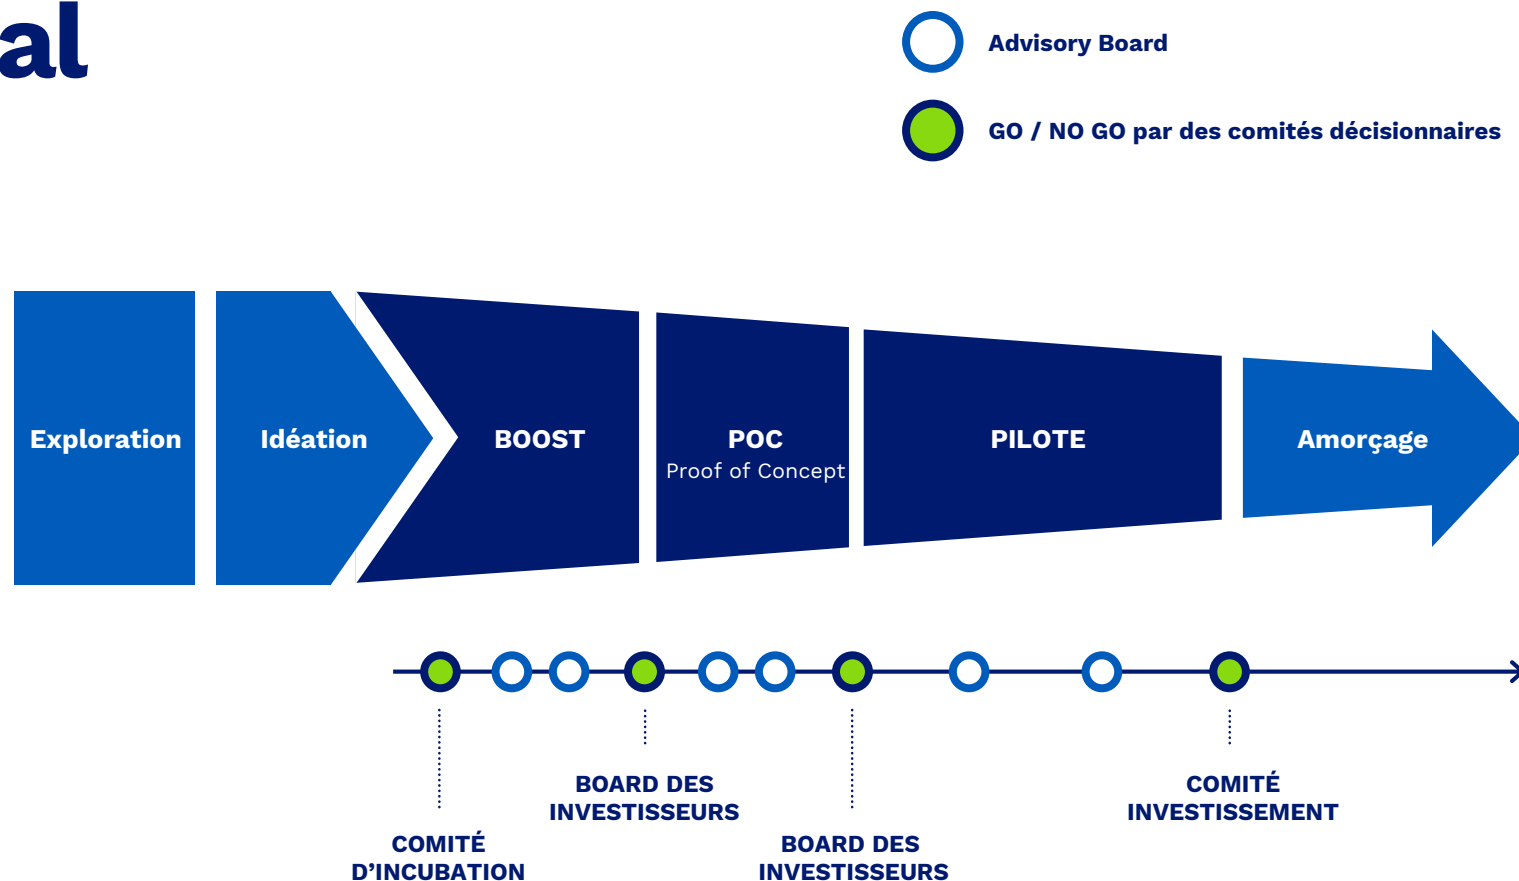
al

Advisory Board

GO / NO GO par des comités décisionnaires

Exploration

Idéation

BOOST

POC
Proof of Concept

PILOTE

Amorçage

BOARD DES INVESTISSEURS

COMITÉ INVESTISSEMENT

COMITÉ D'INCUBATION

BOARD DES INVESTISSEURS